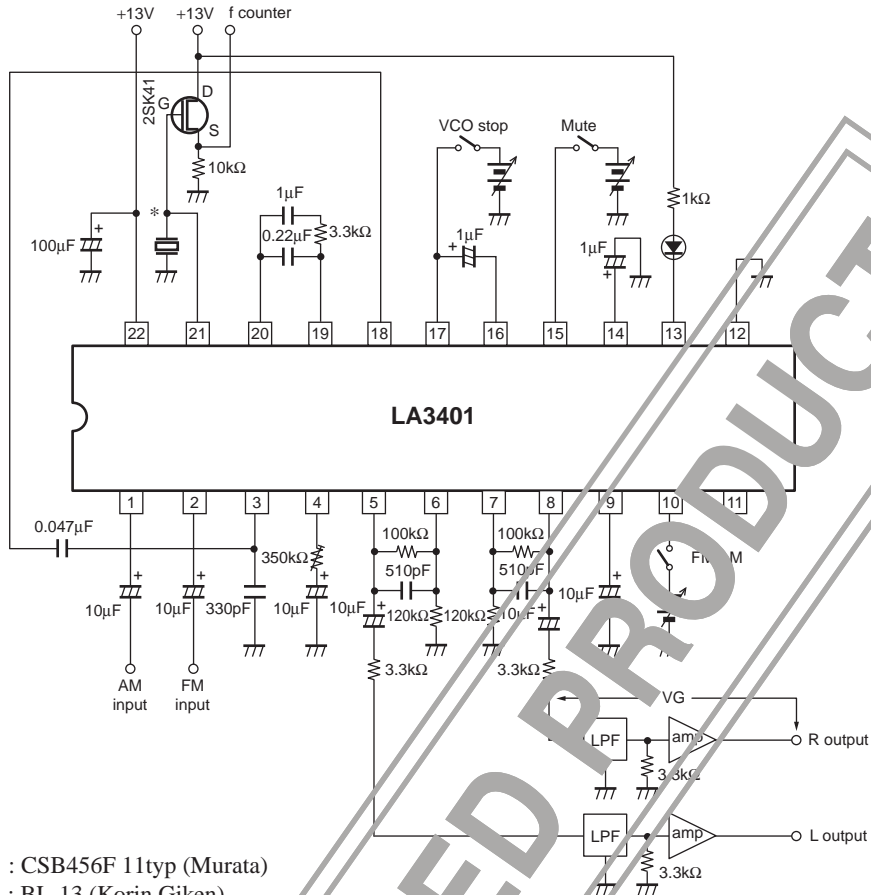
+13V +13V f counter

2SK41 G D S

10kΩ

1μF

0.22μF 3.3kΩ

VCO stop

Mute

1kΩ

1μF

1μF

100μF

*

22 21 20 19 18 17 16 15 14 13 12

LA3401

1 2 3 4 5 6 7 8 9 10 11

0.047μF

100kΩ

100kΩ

350kΩ

510pF

510pF

FM/AM

10μF 10μF 330pF 10μF 10μF 120kΩ 120kΩ 10μF 10μF

AM input

FM input

3.3kΩ

3.3kΩ

VG

LPF

amp

R output

3.3kΩ

LPF

amp

L output

3.3kΩ

: CSB456F 11typ (Murata)
: BL 13 (Korin Giken)